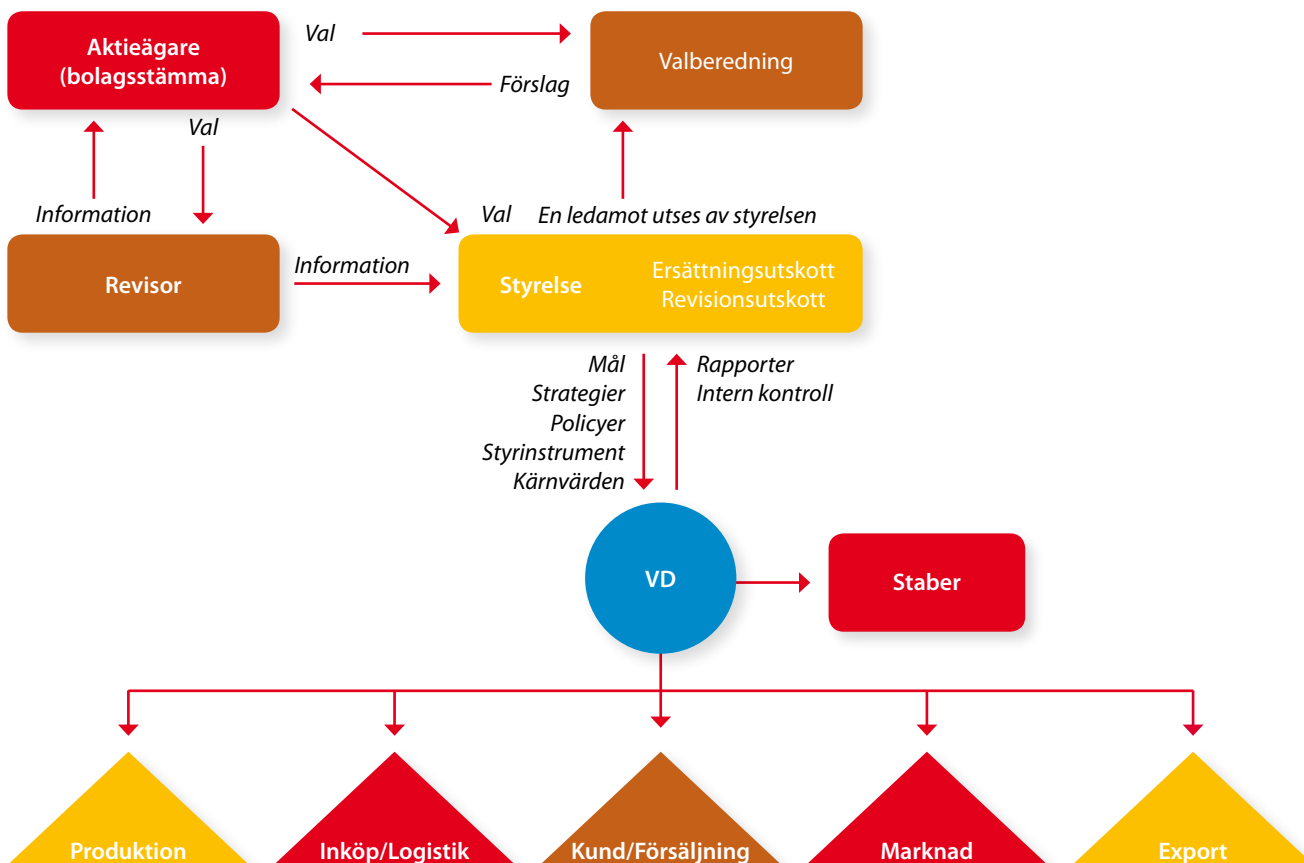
Aktieägare (bolagsstämma)

Val

Förslag

Valberedning

Val

Information

Revisor

Information

Val

En ledamot utses av styrelsen

Styrelse

Ersättningsutskott
Revisionsutskott

Mål
Strategier
Policyer
Styrinstrument
Kärnvärden

Rapporter
Intern kontroll

VD

Staber

Produktion

Inköp/Logistik

Kund/Försäljning

Marknad

Export